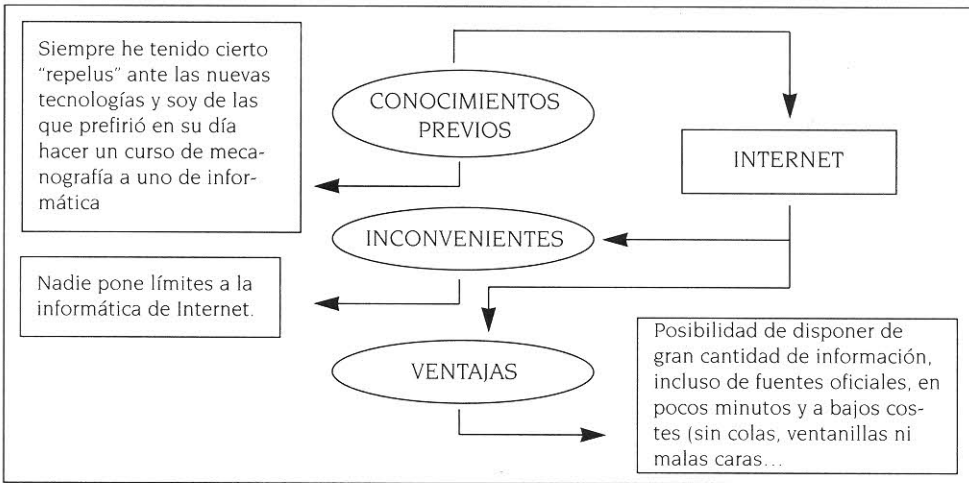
Siempre he tenido cierto "repelus" ante las nuevas tecnologías y soy de las que prefirió en su día hacer un curso de mecanografía a uno de informática

CONOCIMIENTOS PREVIOS

INTERNET

INCONVENIENTES

Nadie pone límites a la informática de Internet.

VENTAJAS

Posibilidad de disponer de gran cantidad de información, incluso de fuentes oficiales, en pocos minutos y a bajos costes (sin colas, ventanillas ni malas caras...